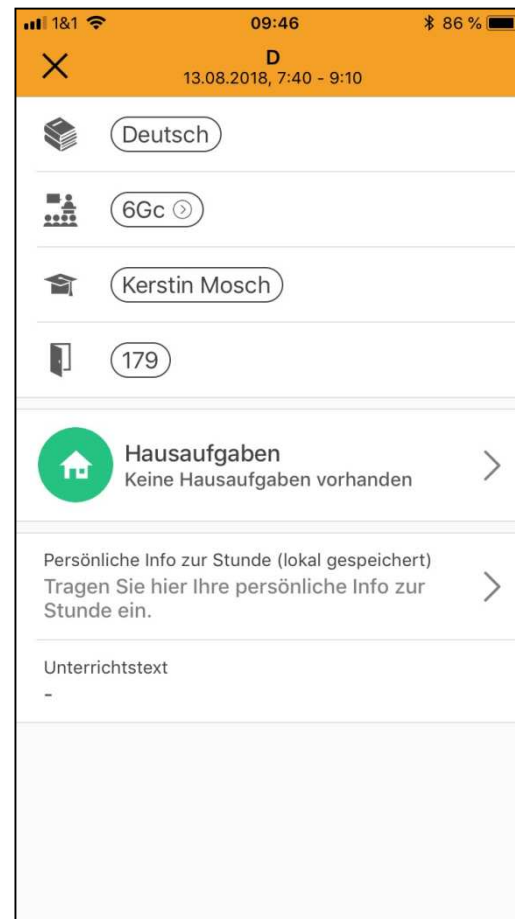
1&1 09:46 86 %

D
13.08.2018, 7:40 - 9:10

Deutsch

6Gc

Kerstin Mosch

179

Hausaufgaben
Keine Hausaufgaben vorhanden

Persönliche Info zur Stunde (lokal gespeichert)
Tragen Sie hier Ihre persönliche Info zur Stunde ein.

Unterrichtstext
-